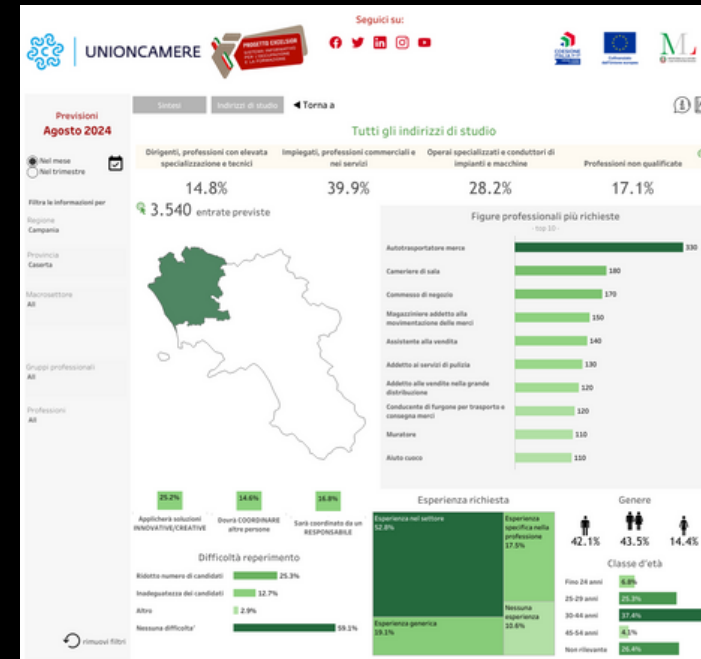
UNIONCAMERE

PROGETTO EXCELSIOR SISTEMA INFORMATIVO PER L'OCCUPAZIONE E LA FORMAZIONE

Seguici su:

Previsioni
Agosto 2024

Sintesi | Indirizzi di studio | ◀ Torna a

Tutti gli indirizzi di studio

Nel mese
Nel trimestre

Filtra le informazioni per

Regione
Campania

Provincia
Caserta

Macrosettore
All

Gruppi professionali
All

Professioni
All

| Dirigenti, professioni con elevata specializzazione e tecnici | Impiegati, professioni commerciali e nei servizi | Operai specializzati e conduttori di impianti e macchine | Professioni non qualificate |
|---|---|---|---|
| 14.8% | 39.9% | 28.2% | 17.1% |

3.540 entrate previste

Figure professionali più richieste
- top 10 -

| Autotrasportatore merce | 330 |
|---|---|
| Cameriere di sala | 180 |
| Commesso di negozio | 170 |
| Magazziniere addetto alla movimentazione delle merci | 150 |
| Assistente alla vendita | 140 |
| Addetto ai servizi di pulizia | 130 |
| Addetto alle vendite nella grande distribuzione | 120 |
| Conducente di furgone per trasporto e consegna merci | 120 |
| Muratore | 110 |
| Aiuto cuoco | 110 |

25.2% Applicherà soluzioni INNOVATIVE/CREATIVE
14.6% Dovrà COORDINARE altre persone
16.8% Sarà coordinato da un RESPONSABILE

Difficoltà reperimento

| Ridotto numero di candidati | 25.3% |
|---|---|
| Inadeguatezza dei candidati | 12.7% |
| Altro | 2.9% |
| Nessuna difficolta' | 59.1% |

rimuovi filtri

Esperienza richiesta

Esperienza nel settore 52.8%
Esperienza specifica nella professione 17.5%
Esperienza generica 19.1%
Nessuna esperienza 10.6%

Genere

42.1% 43.5% 14.4%

Classe d'età

| Fino 24 anni | 6.8% |
|---|---|
| 25-29 anni | 25.3% |
| 30-44 anni | 37.4% |
| 45-54 anni | 4.1% |
| Non rilevante | 26.4% |